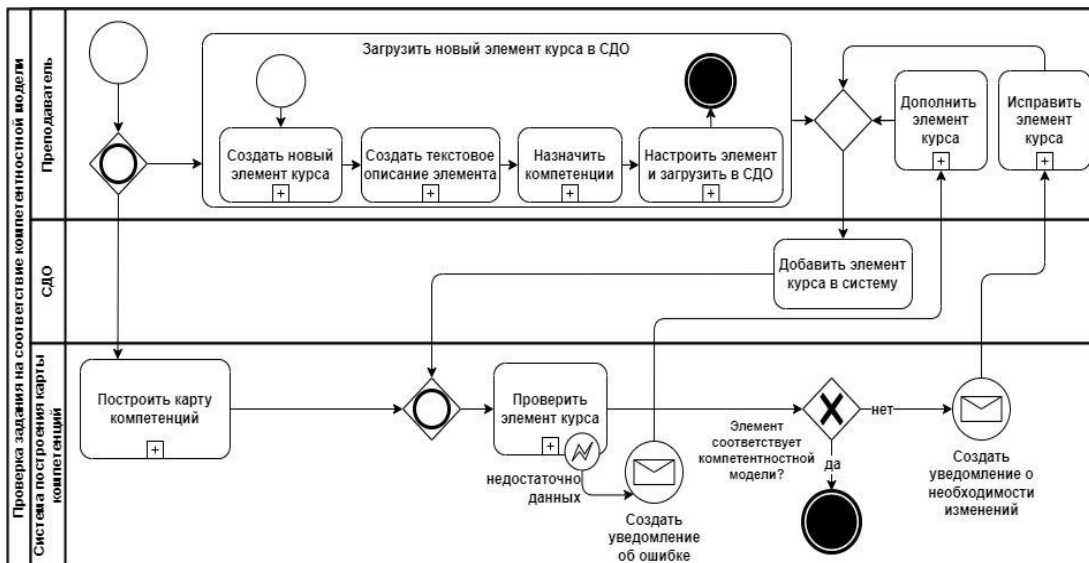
Проверка задания на соответствие компетентностной модели

Преподаватель

Загрузить новый элемент курса в СДО

Создать новый элемент курса

Создать текстовое описание элемента

Назначить компетенции

Настроить элемент и загрузить в СДО

Дополнить элемент курса

Исправить элемент курса

СДО

Добавить элемент курса в систему

Система построения карты компетенций

Построить карту компетенций

Проверить элемент курса

недостаточно данных

Создать уведомление об ошибке

Элемент соответствует компетентностной модели?

нет

да

Создать уведомление о необходимости изменений